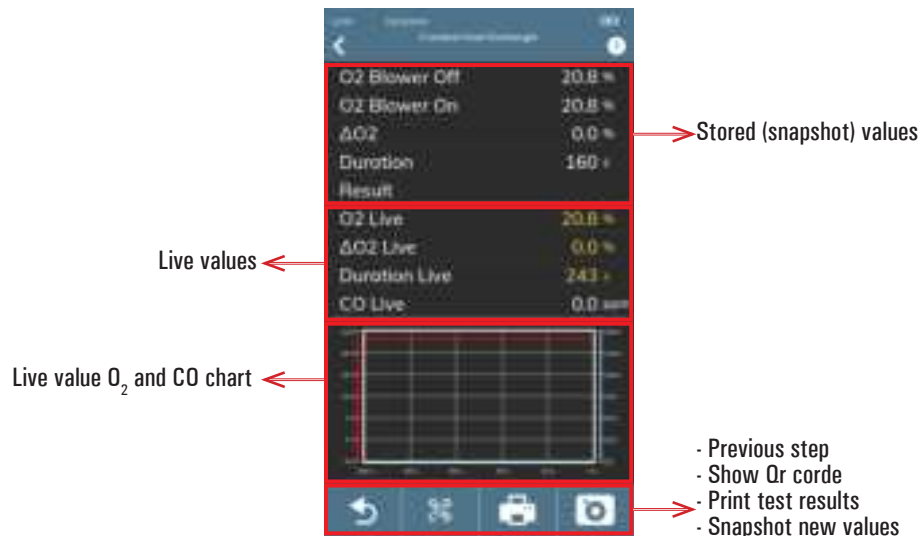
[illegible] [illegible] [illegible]
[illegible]

O2 Blower Off 20.8 %
O2 Blower On 20.8 %
ΔO2 0.0 %
Duration 160 s
Result

Stored (snapshot) values

O2 Live 20.8 %
ΔO2 Live 0.0 %
Duration Live 243 s
CO Live 0.0 ppm

Live values

Live value $O_2$ and CO chart

- Previous step
- Show Qr corde
- Print test results
- Snapshot new values